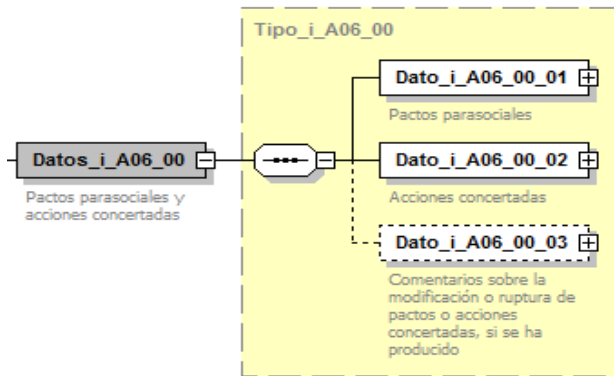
Tipo_i_A06_00

Datos_i_A06_00

Pactos parasociales y acciones concertadas

Dato_i_A06_00_01

Pactos parasociales

Dato_i_A06_00_02

Acciones concertadas

Dato_i_A06_00_03

Comentarios sobre la modificación o ruptura de pactos o acciones concertadas, si se ha producido